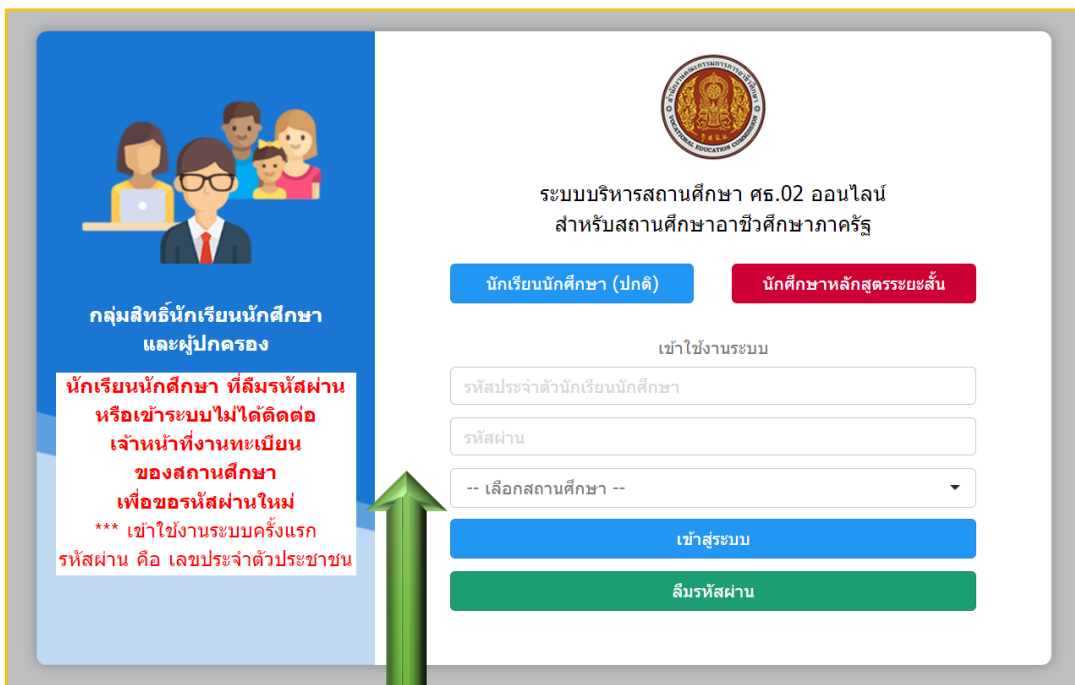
กลุ่มสิทธิ์นักเรียนนักศึกษา และผู้ปกครอง

นักเรียนนักศึกษา ที่ลืมรหัสผ่าน หรือเข้าระบบไม่ได้ติดต่อ เจ้าหน้าที่งานทะเบียน ของสถานศึกษา เพื่อขอรหัสผ่านใหม่
*** เข้าใช้งานระบบครั้งแรก รหัสผ่าน คือ เลขประจำตัวประชาชน

ระบบบริหารสถานศึกษา ศธ.02 ออนไลน์
สำหรับสถานศึกษาอาชีวศึกษาภาครัฐ

นักเรียนนักศึกษา (ปกติ)
นักศึกษาหลักสูตรระยะสั้น

เข้าใช้งานระบบ
รหัสประจำตัวนักเรียนนักศึกษา
รหัสผ่าน
-- เลือกสถานศึกษา --
เข้าสู่ระบบ
ลืมรหัสผ่าน